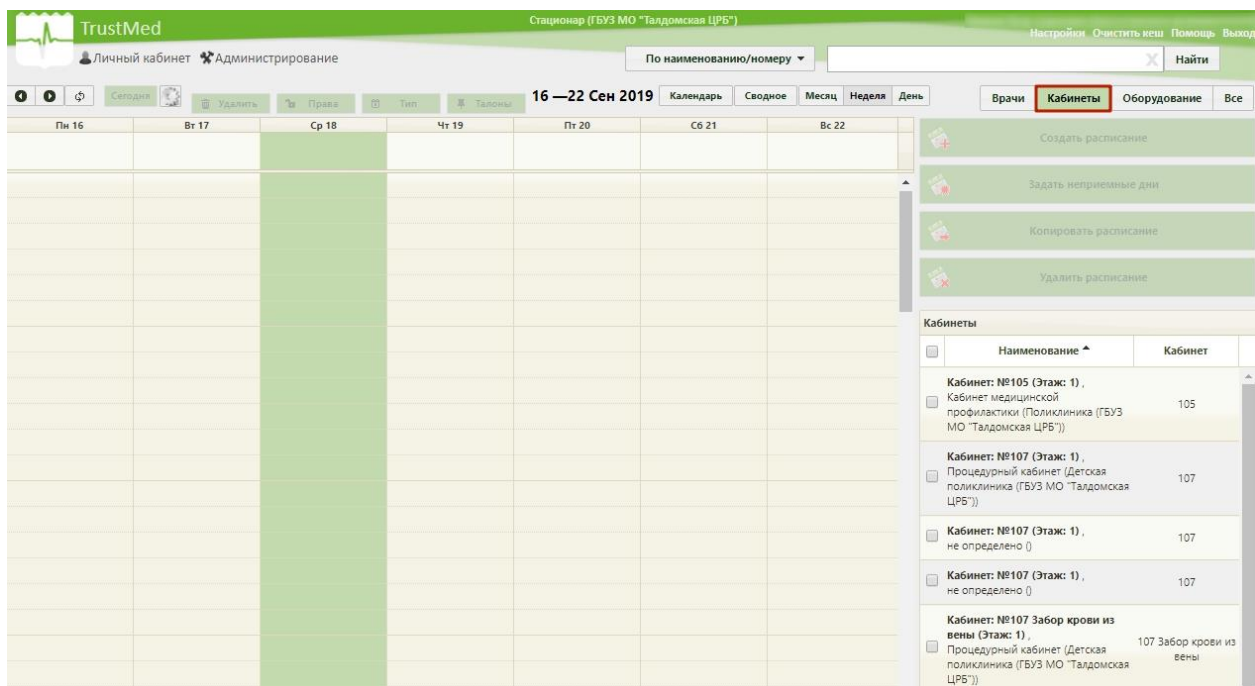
TrustMed

Стационар (ГБУЗ МО "Талдомская ЦРБ")

Настройки Очистить кеш Помощь Выход

Личный кабинет Администрирование

По наименованию/номеру ▾

Найти

Сегодня Удалить Права Тип Талоны

16 —22 Сен 2019 Календарь Сводное Месяц Неделя День

Врачи Кабинеты Оборудование Все

| Пн 16 | Вт 17 | Ср 18 | Чт 19 | Пт 20 | Сб 21 | Вс 22 |
|---|---|---|---|---|---|---|

Создать расписание

Задать неприемные дни

Копировать расписание

Удалить расписание

Кабинеты

| | Наименование | Кабинет |
|---|---|---|
| | Кабинет: №105 (Этаж: 1) , Кабинет медицинской профилактики (Поликлиника (ГБУЗ МО "Талдомская ЦРБ")) | 105 |
| | Кабинет: №107 (Этаж: 1) , Процедурный кабинет (Детская поликлиника (ГБУЗ МО "Талдомская ЦРБ")) | 107 |
| | Кабинет: №107 (Этаж: 1) , не определено () | 107 |
| | Кабинет: №107 (Этаж: 1) , не определено () | 107 |
| | Кабинет: №107 Забор крови из вены (Этаж: 1) , Процедурный кабинет (Детская поликлиника (ГБУЗ МО "Талдомская ЦРБ")) | 107 Забор крови из вены |